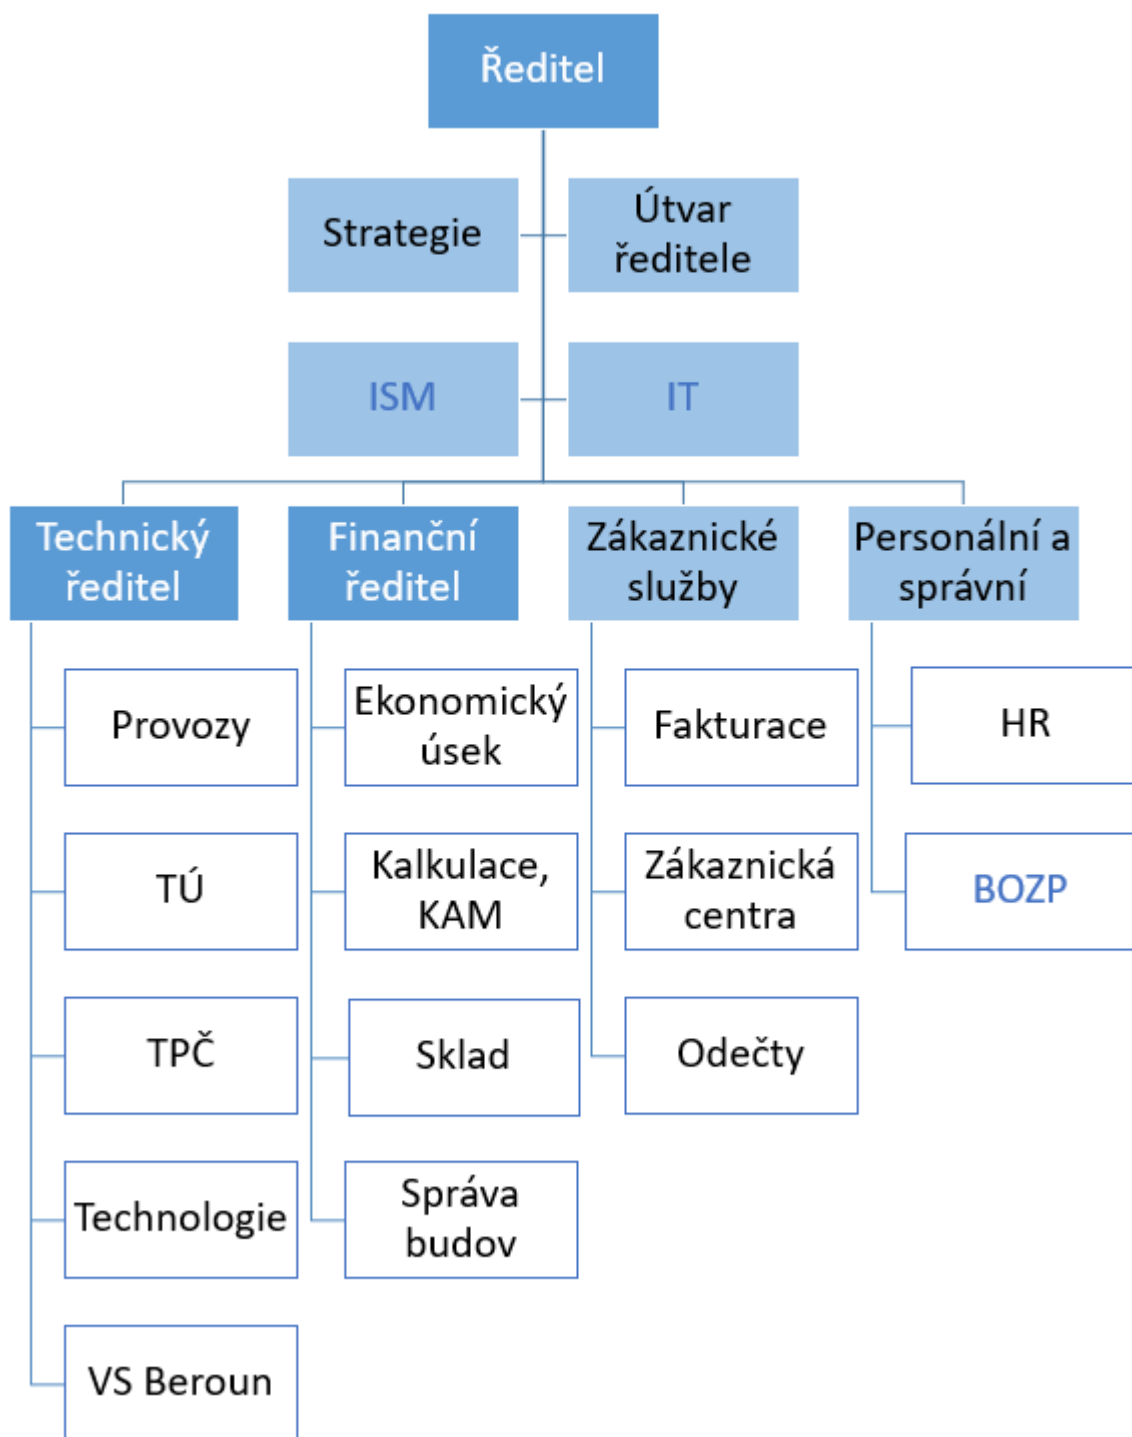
Ředitel

Strategie

Útvar ředitele

ISM

IT

Technický ředitel

Provozy

TÚ

TPČ

Technologie

VS Beroun

Finanční ředitel

Ekonomický úsek

Kalkulace, KAM

Sklad

Správa budov

Zákaznické služby

Fakturace

Zákaznická centra

Odečty

Personální a správní

HR

BOZP